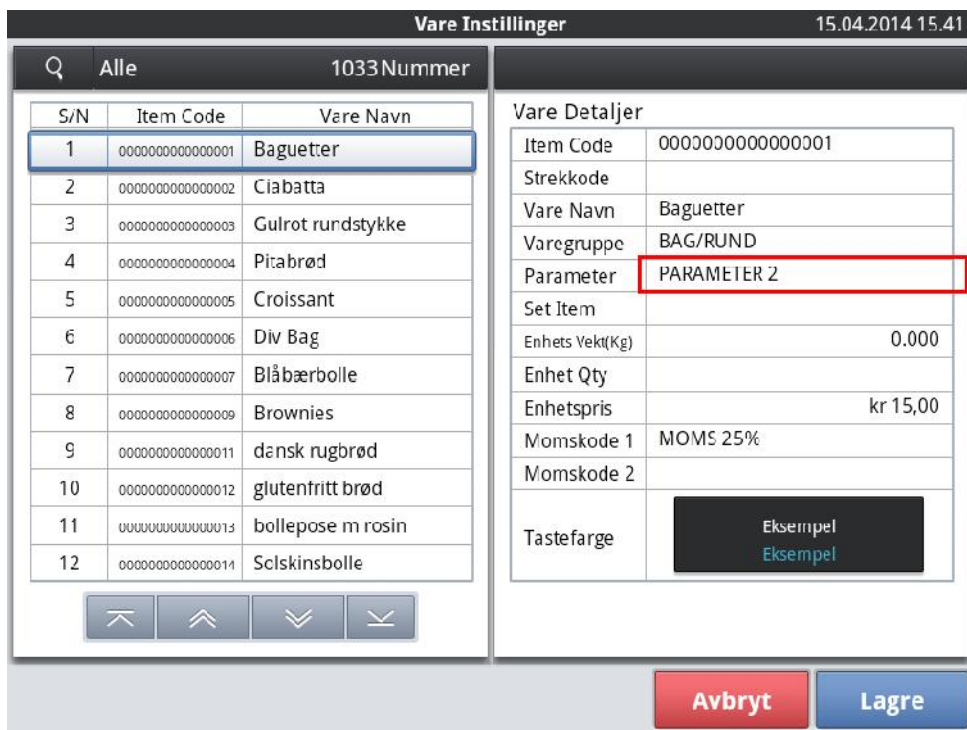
Vare Instillinger 15.04.2014 15.41

Alle 1033 Nummer

| S/N | Item Code | Vare Navn |
|---|---|---|
| 1 | 0000000000000001 | Baguetter |
| 2 | 0000000000000002 | Ciabatta |
| 3 | 0000000000000003 | Gulrot rundstykke |
| 4 | 0000000000000004 | Pitabrød |
| 5 | 0000000000000005 | Croissant |
| 6 | 0000000000000006 | Div Bag |
| 7 | 0000000000000007 | Blåbærbolle |
| 8 | 0000000000000009 | Brownies |
| 9 | 0000000000000011 | dansk rugbrød |
| 10 | 0000000000000012 | glutenfritt brød |
| 11 | 0000000000000013 | bollepose m rosin |
| 12 | 0000000000000014 | Solskinsbolle |

Vare Detaljer

| | |
|---|---|
| Item Code | 0000000000000001 |
| Strekkode | |
| Vare Navn | Baguetter |
| Varegruppe | BAG/RUND |
| Parameter | PARAMETER 2 |
| Set Item | |
| Enhets Vekt(Kg) | 0.000 |
| Enhet Qty | |
| Enhetspris | kr 15,00 |
| Momskode 1 | MOMS 25% |
| Momskode 2 | |
| Tastefarge | Eksempel Eksempel |

Avbryt Lagre